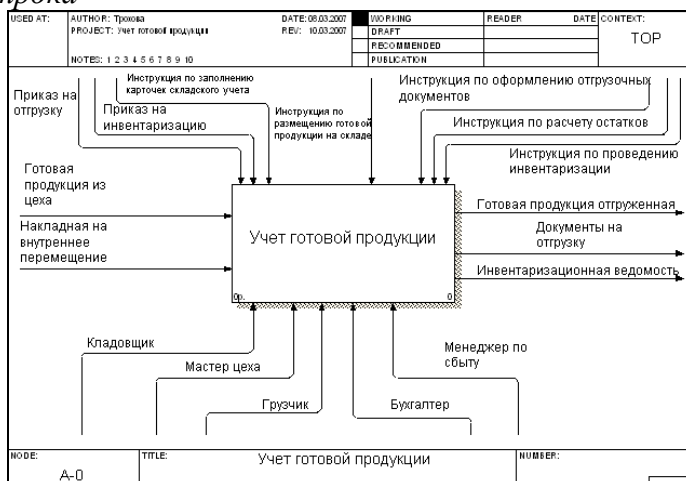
ирока

| USED AT: | AUTHOR: Трохова PROJECT: Учет готовой продукции NOTES: 1 2 3 4 5 6 7 8 9 10 | DATE: 08.03.2007 REV: 10.03.2007 | WORKING DRAFT RECOMMENDED PUBLICATION | READER | DATE | CONTEXT: TOP |
|---|---|---|---|---|---|---|

Приказ на отгрузку

Инструкция по заполнению карточек складского учета

Приказ на инвентаризацию

Инструкция по размещению готовой продукции на складе

Инструкция по оформлению отгрузочных документов

Инструкция по расчету остатков

Инструкция по проведению инвентаризации

Готовая продукция из цеха

Накладная на внутреннее перемещение

Учет готовой продукции

0р.

0

Готовая продукция отгруженная

Документы на отгрузку

Инвентаризационная ведомость

Кладовщик

Мастер цеха

Грузчик

Бухгалтер

Менеджер по сбыту

| NODE: A-0 | TITLE: Учет готовой продукции | NUMBER: |
|---|---|---|